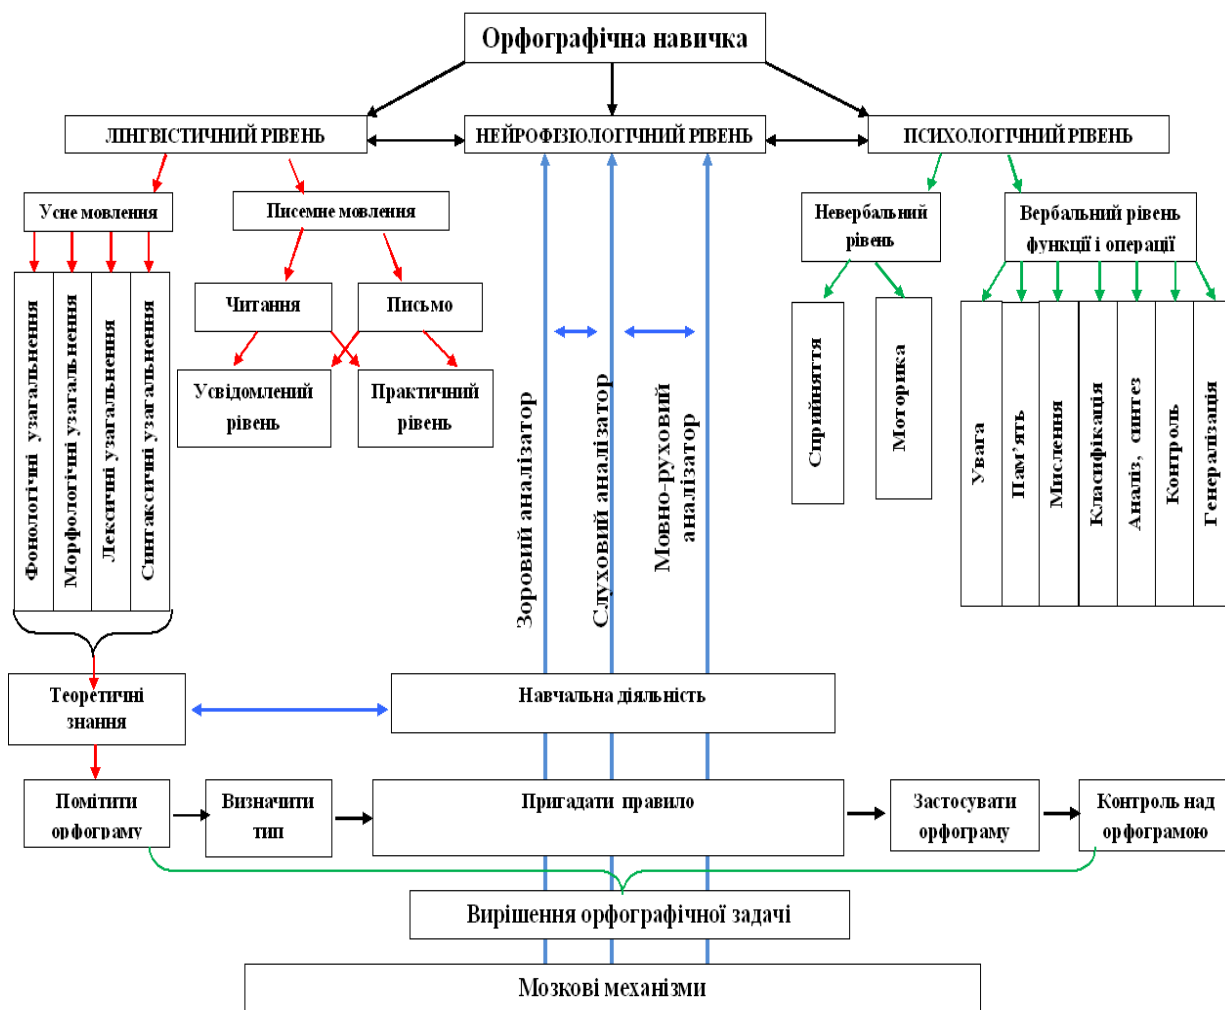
Орфографічна навичка

ЛІНГВІСТИЧНИЙ РІВЕНЬ

НЕЙРОФІЗІОЛОГІЧНИЙ РІВЕНЬ

ПСИХОЛОГІЧНИЙ РІВЕНЬ

Усне мовлення

Писемне мовлення

Фонологічні узагальнення

Морфологічні узагальнення

Лексичні узагальнення

Синтаксичні узагальнення

Читання

Письмо

Усвідомлений рівень

Практичний рівень

Зоровий аналізатор

Слуховий аналізатор

Мовно-руховий аналізатор

Невербальний рівень

Вербальний рівень функції і операції

Сприйняття

Моторика

Увага

Пам'ять

Мислення

Класифікація

Аналіз, синтез

Контроль

Генералізація

Теоретичні знання

Навчальна діяльність

Помітити орфограму

Визначити тип

Пригадати правило

Застосувати орфограму

Контроль над орфограмою

Вирішення орфографічної задачі

Мозкові механізми